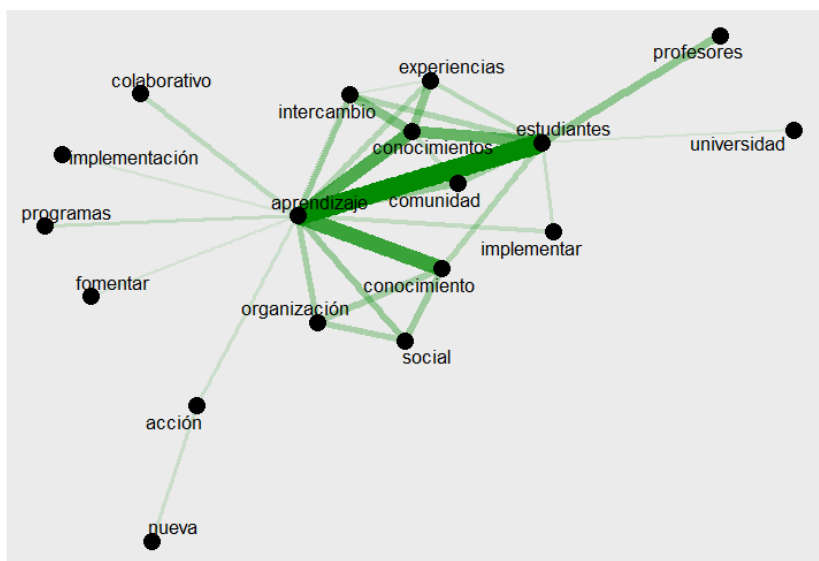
profesores
colaborativo
experiencias
intercambio
estudiantes
universidad
implementación
conocimientos
comunidad
programas
aprendizaje
implementar
fomentar
conocimiento
organización
social
acción
nueva